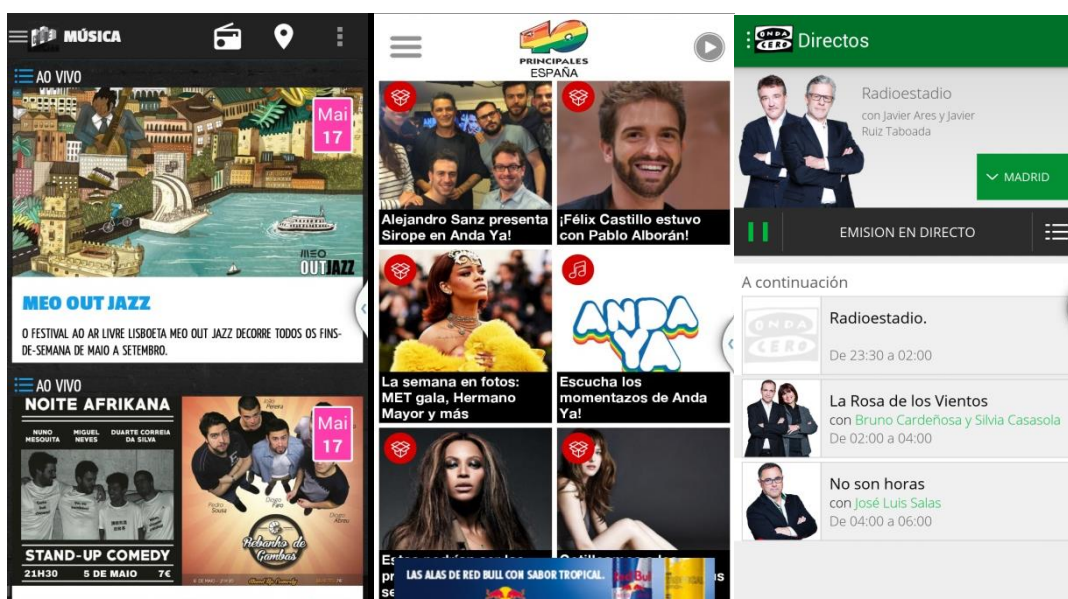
MÚSICA

AO VIVO

Mai 17

MEO OUT JAZZ

MEO OUT JAZZ

O FESTIVAL AO AR LIVRE LISBOETA MEO OUT JAZZ DECORRE TODOS OS FINS-DE-SEMANA DE MAIO A SETEMBRO.

AO VIVO

NOITE AFRIKANA

NUNO MESQUITA

MIGUEL NEVES

DUARTE CORREIA DA SILVA

STAND-UP COMEDY

21H30 5 DE MAIO 7€

Mai 17

Rebanho de Gambas

40 PRINCIPALES ESPAÑA

Alejandro Sanz presenta Sirope en Anda Ya!

¡Félix Castillo estuvo con Pablo Alborán!

La semana en fotos: MET gala, Hermano Mayor y más

ANDA YA

Escucha los momentazos de Anda Ya!

LAS ALAS DE RED BULL CON SABOR TROPICAL.

ONDA CERO Directos

Radioestadio

con Javier Ares y Javier Ruiz Taboada

MADRID

EMISION EN DIRECTO

A continuación

Radioestadio.

De 23:30 a 02:00

La Rosa de los Vientos

con Bruno Cardeñosa y Silvia Casasola

De 02:00 a 04:00

No son horas

con José Luis Salas

De 04:00 a 06:00